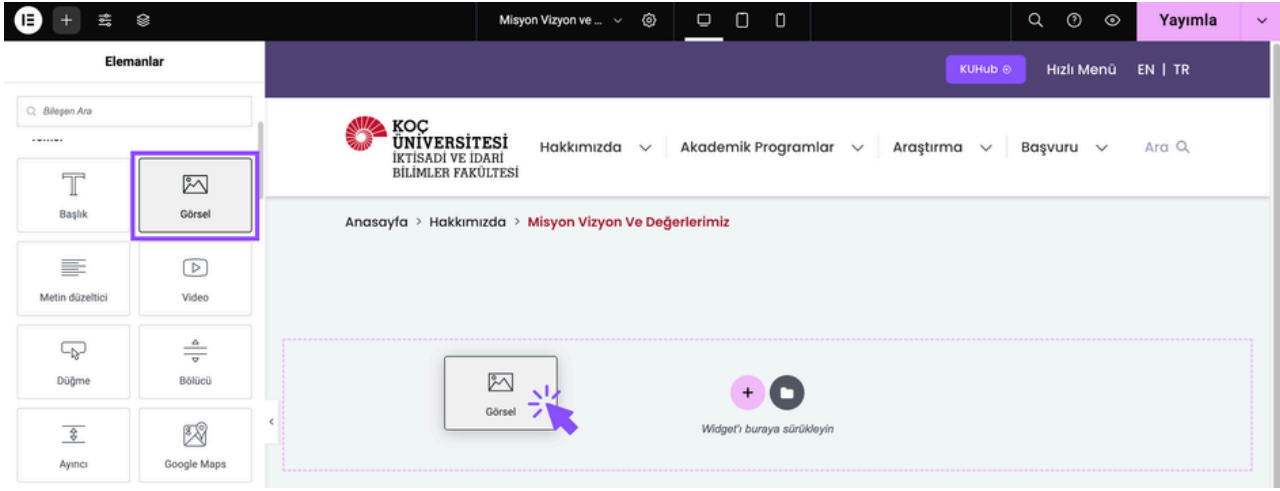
Misyon Vizyon ve ...

Yayımla

Elemanlar

Bileşen Ara

Başlık

Görsel

Metin düzeltici

Video

Düğme

Bölücü

Ayırıcı

Google Maps

KUHub

Hızlı Menü EN | TR

KOÇ ÜNİVERSİTESİ İKTİSADİ VE İDARİ BİLİMLER FAKÜLTESİ

Hakkımızda

Akademik Programlar

Araştırma

Başvuru

Ara

Anasayfa > Hakkımızda > Misyon Vizyon Ve Değerlerimiz

Görsel

Widget'ı buraya sürükleyin